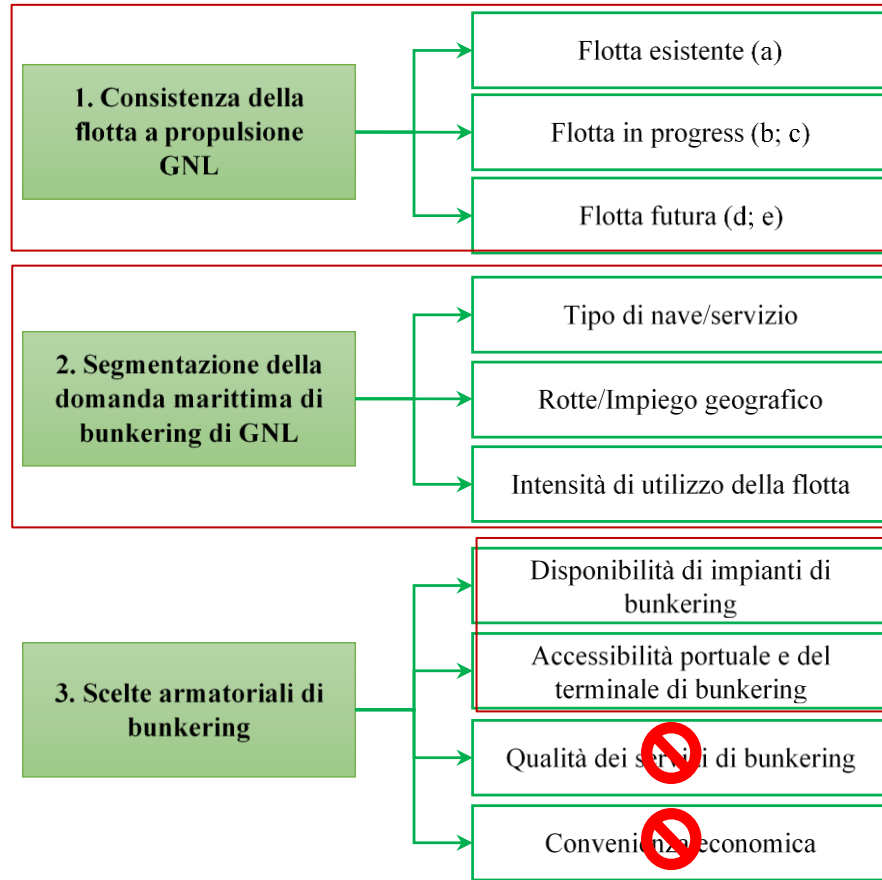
1. Consistenza della flotta a propulsione GNL

Flotta esistente (a)

Flotta in progress (b; c)

Flotta futura (d; e)

2. Segmentazione della domanda marittima di bunkering di GNL

Tipo di nave/servizio

Rotte/Impiego geografico

Intensità di utilizzo della flotta

3. Scelte armatoriali di bunkering

Disponibilità di impianti di bunkering

Accessibilità portuale e del terminale di bunkering

Qualità dei s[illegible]i di bunkering

Convenie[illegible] economica